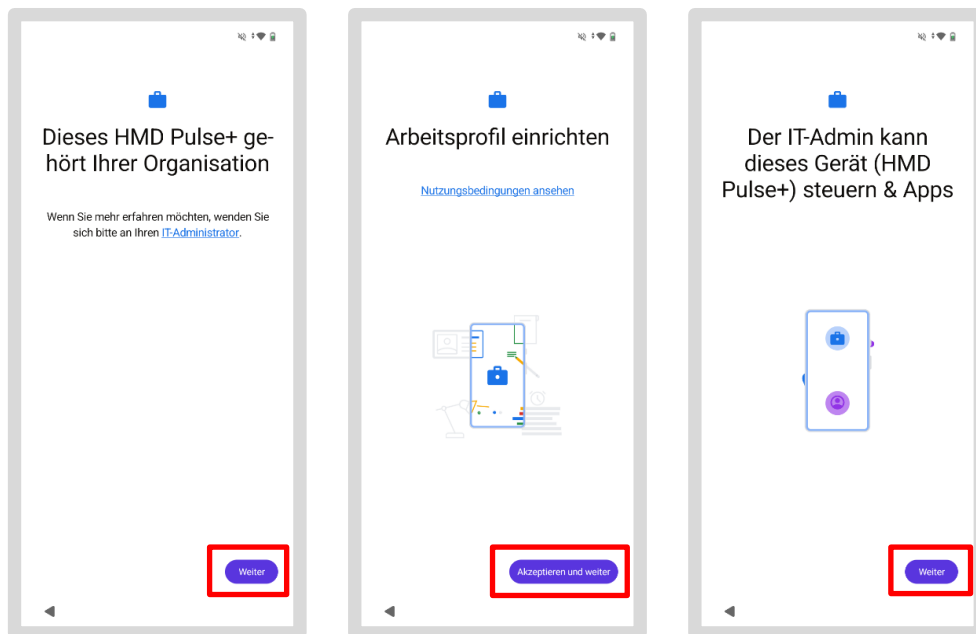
Dieses HMD Pulse+ gehört Ihrer Organisation

Wenn Sie mehr erfahren möchten, wenden Sie sich bitte an Ihren IT-Administrator.

Weiter

Arbeitsprofil einrichten

Nutzungsbedingungen ansehen

Akzeptieren und weiter

Der IT-Admin kann dieses Gerät (HMD Pulse+) steuern & Apps

Weiter